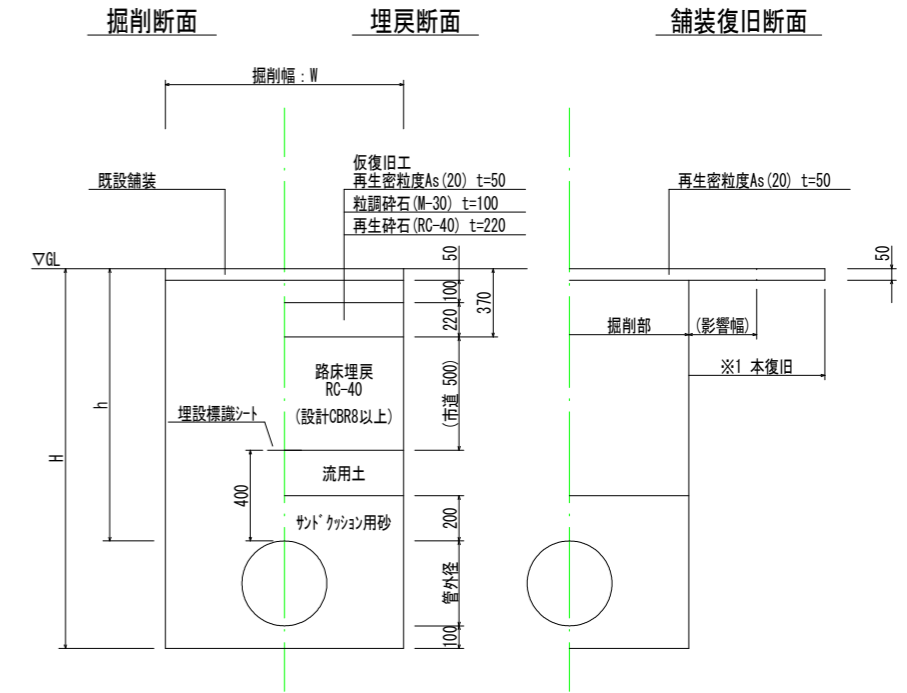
掘削断面

埋戻断面

舗装復旧断面

掘削幅：W

仮復旧工
再生密粒度As(20) t=50
粒調砕石(M-30) t=100
再生砕石(RC-40) t=220

既設舗装

再生密粒度As(20) t=50

∇GL

50

100

220

370

50

掘削部

(影響幅)

※1 本復旧

路床埋戻
RC-40
(設計CBR8以上)

500

(市道)

h

H

埋設標識シート

400

流用土

200

サンドクッション用砂

管外径

100